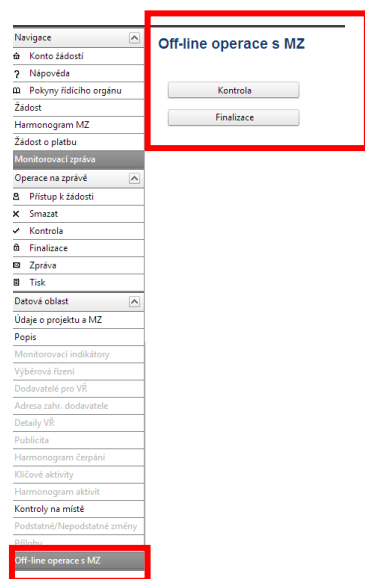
Navigace
Konto žádostí
Nápověda
Pokyny řídícího orgánu
Žádost
Harmonogram MZ
Žádost o platbu
Monitorovací zpráva
Operace na zprávě
Přístup k žádosti
Smazat
Kontrola
Finalizace
Zpráva
Tisk
Datová oblast
Údaje o projektu a MZ
Popis
Monitorovací indikátory
Výběrová řízení
Dodavatelé pro VŘ
Adresa zahr. dodavatele
Detaily VŘ
Publicita
Harmonogram čerpání
Klíčové aktivity
Harmonogram aktivit
Kontroly na místě
Podstatné/Nepodstatné změny
Přílohy
Off-line operace s MZ

Off-line operace s MZ

Kontrola

Finalizace